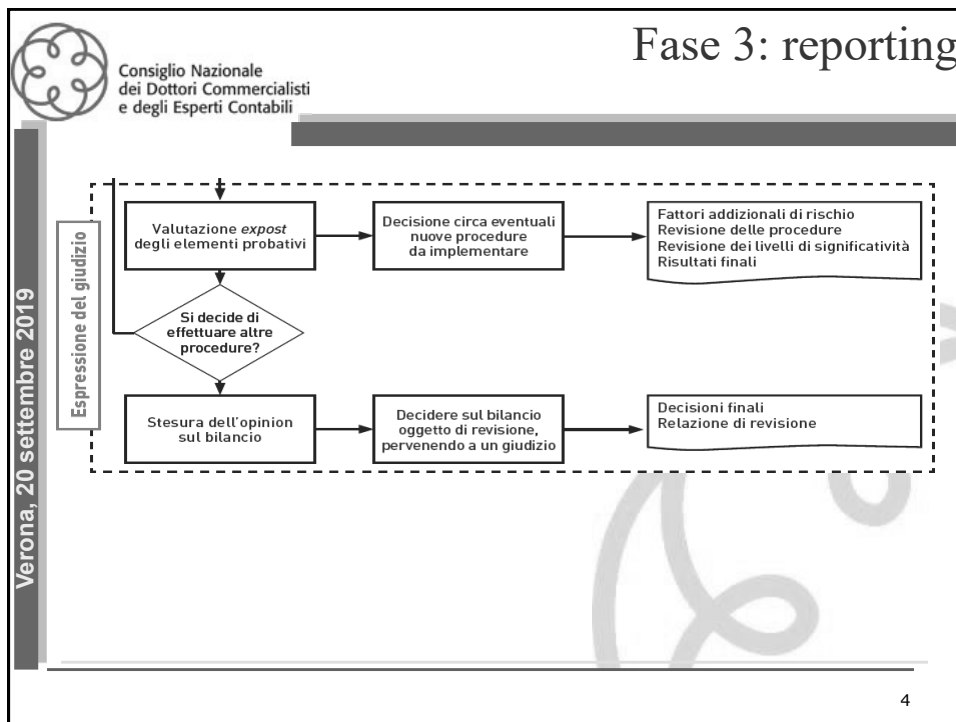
Consiglio Nazionale dei Dottori Commercialisti e degli Esperti Contabili

Fase 3: reporting

Verona, 20 settembre 2019

Espressione del giudizio

Valutazione *expost* degli elementi probativi

Decisione circa eventuali nuove procedure da implementare

Fattori addizionali di rischio
Revisione delle procedure
Revisione dei livelli di significatività
Risultati finali

Si decide di effettuare altre procedure?

Stesura dell'opinion sul bilancio

Decidere sul bilancio oggetto di revisione, pervenendo a un giudizio

Decisioni finali
Relazione di revisione

4